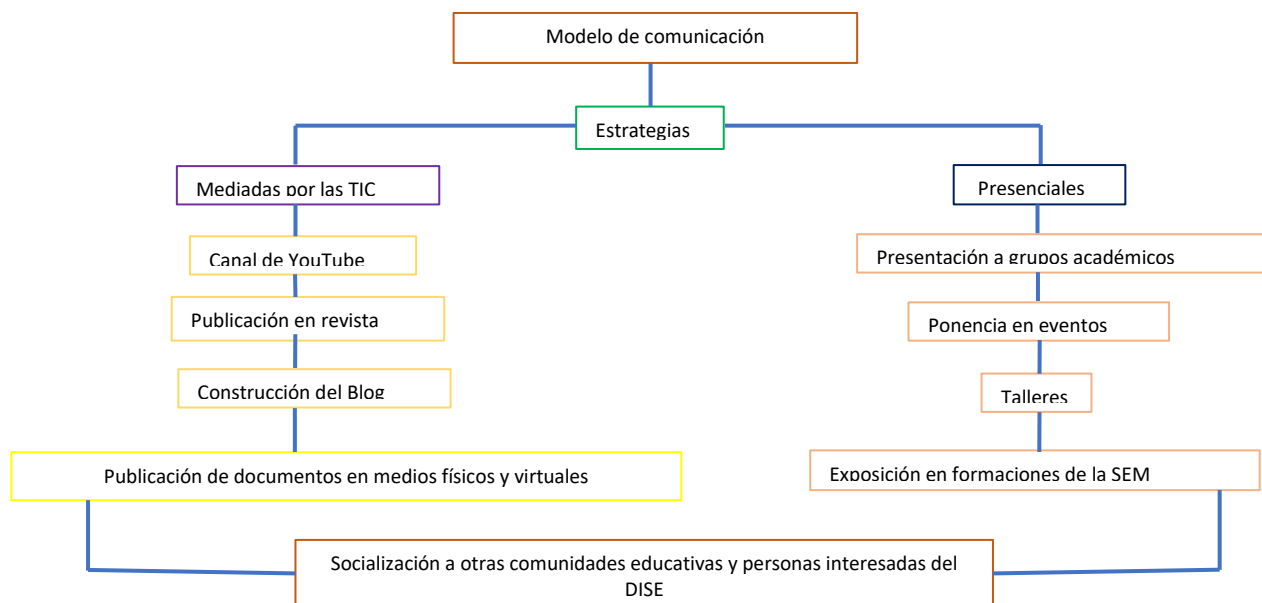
Modelo de comunicación

Estrategias

Mediadas por las TIC

Canal de YouTube

Publicación en revista

Construcción del Blog

Publicación de documentos en medios físicos y virtuales

Presenciales

Presentación a grupos académicos

Ponencia en eventos

Talleres

Exposición en formaciones de la SEM

Socialización a otras comunidades educativas y personas interesadas del DISE